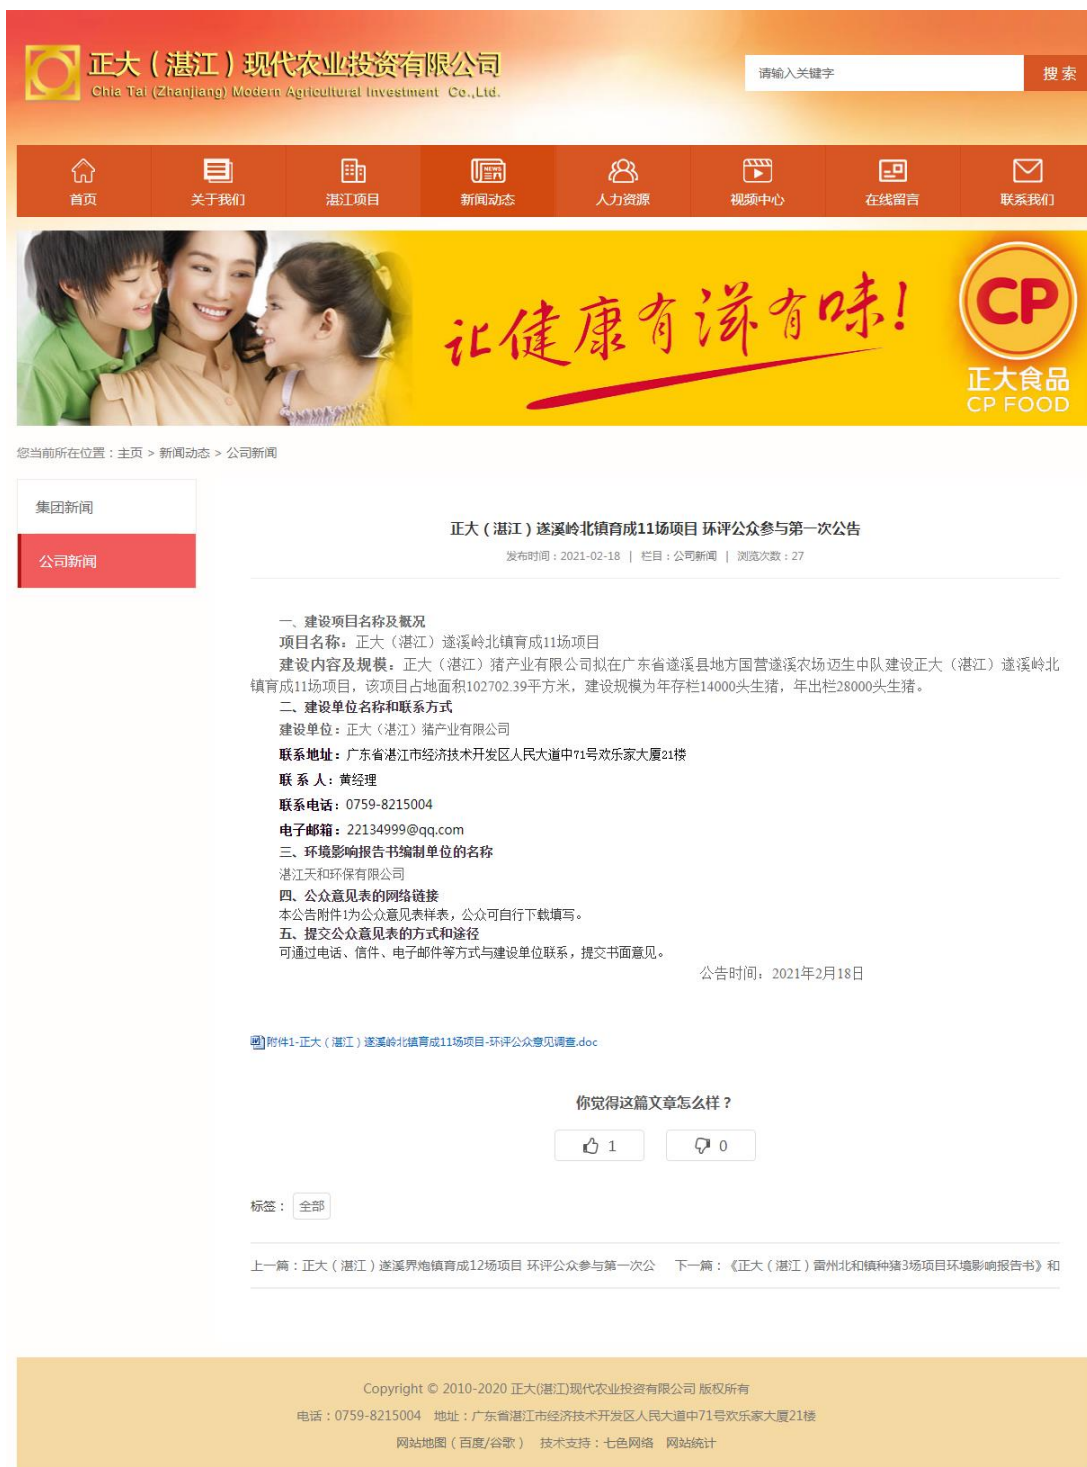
正大（湛江）现代农业投资有限公司
Chia Tai (Zhanjiang) Modern Agricultural Investment Co.,Ltd.

请输入关键字
搜 索

首页
关于我们
湛江项目
新闻动态
人力资源
视频中心
在线留言
联系我们

让健康有滋有味!
CP
正大食品
CP FOOD

您当前所在位置：主页 > 新闻动态 > 公司新闻

集团新闻
公司新闻

正大（湛江）遂溪岭北镇育成11场项目 环评公众参与第一次公告

发布时间：2021-02-18 | 栏目：公司新闻 | 浏览次数：27

一、建设项目名称及概况
项目名称：正大（湛江）遂溪岭北镇育成11场项目
建设内容及规模：正大（湛江）猪产业有限公司拟在广东省遂溪县地方国营遂溪农场迈生中队建设正大（湛江）遂溪岭北镇育成11场项目，该项目占地面积102702.39平方米，建设规模为年存栏14000头生猪，年出栏28000头生猪。
二、建设单位名称和联系方式
建设单位：正大（湛江）猪产业有限公司
联系地址：广东省湛江市经济技术开发区人民大道中71号欢乐家大厦21楼
联 系 人：黄经理
联系电话：0759-8215004
电子邮箱：22134999@qq.com
三、环境影响报告书编制单位的名称
湛江天和环保有限公司
四、公众意见表的网络链接
本公告附件1为公众意见表样表，公众可自行下载填写。
五、提交公众意见表的方式和途径
可通过电话、信件、电子邮件等方式与建设单位联系，提交书面意见。
公告时间：2021年2月18日

附件1-正大（湛江）遂溪岭北镇育成11场项目-环评公众意见调查.doc

你觉得这篇文章怎么样？
1
0

标签： 全部

上一篇：正大（湛江）遂溪界炮镇育成12场项目 环评公众参与第一次公
下一篇：《正大（湛江）雷州北和镇种猪3场项目环境影响报告书》和

Copyright © 2010-2020 正大(湛江)现代农业投资有限公司 版权所有
电话：0759-8215004 地址：广东省湛江市经济技术开发区人民大道中71号欢乐家大厦21楼
网站地图（百度/谷歌） 技术支持：七色网络 网站统计